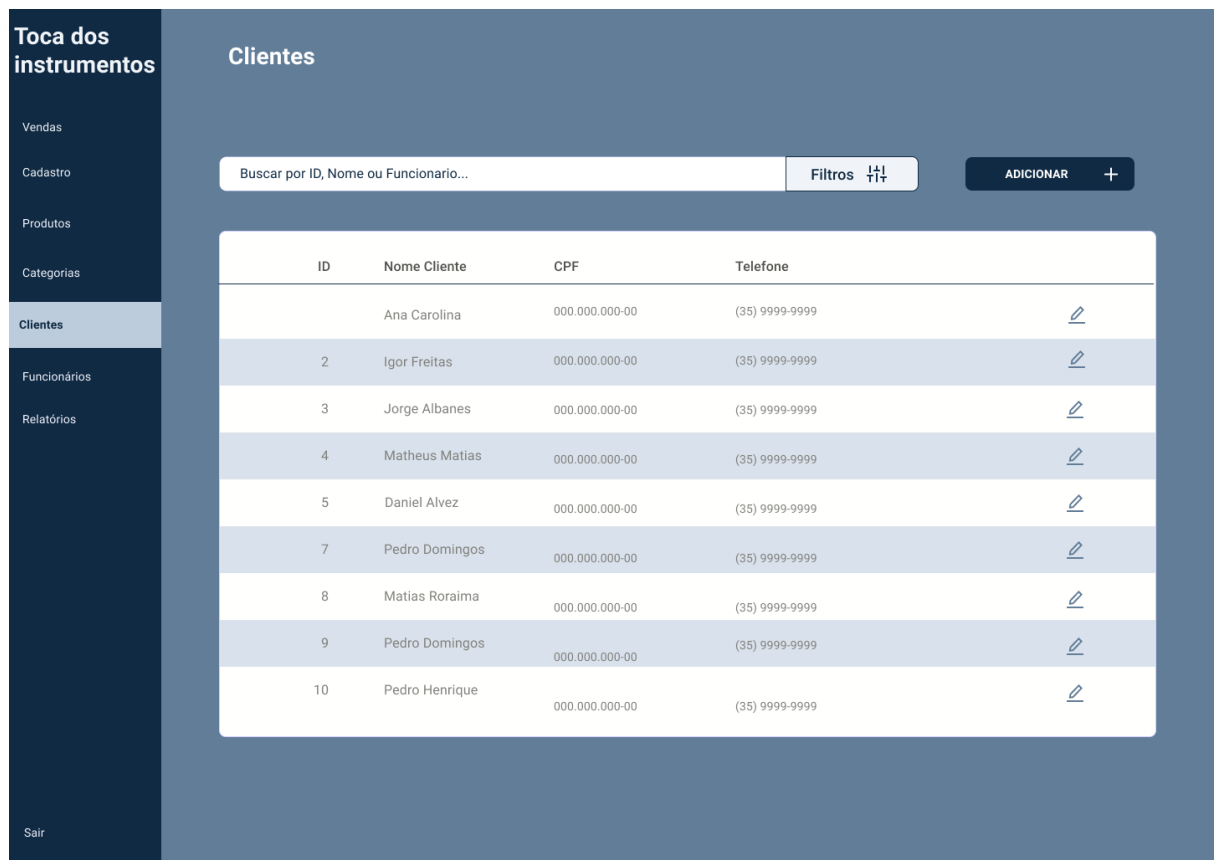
Toca dos instrumentos

Vendas
Cadastro
Produtos
Categorias
Clientes
Funcionários
Relatórios

Sair

Clientes

Buscar por ID, Nome ou Funcionario...

Filtros

ADICIONAR +

| ID | Nome Cliente | CPF | Telefone |
|---|---|---|---|
| | Ana Carolina | 000.000.000-00 | (35) 9999-9999 |
| 2 | Igor Freitas | 000.000.000-00 | (35) 9999-9999 |
| 3 | Jorge Albanes | 000.000.000-00 | (35) 9999-9999 |
| 4 | Matheus Matias | 000.000.000-00 | (35) 9999-9999 |
| 5 | Daniel Alvez | 000.000.000-00 | (35) 9999-9999 |
| 7 | Pedro Domingos | 000.000.000-00 | (35) 9999-9999 |
| 8 | Matias Roraima | 000.000.000-00 | (35) 9999-9999 |
| 9 | Pedro Domingos | 000.000.000-00 | (35) 9999-9999 |
| 10 | Pedro Henrique | 000.000.000-00 | (35) 9999-9999 |